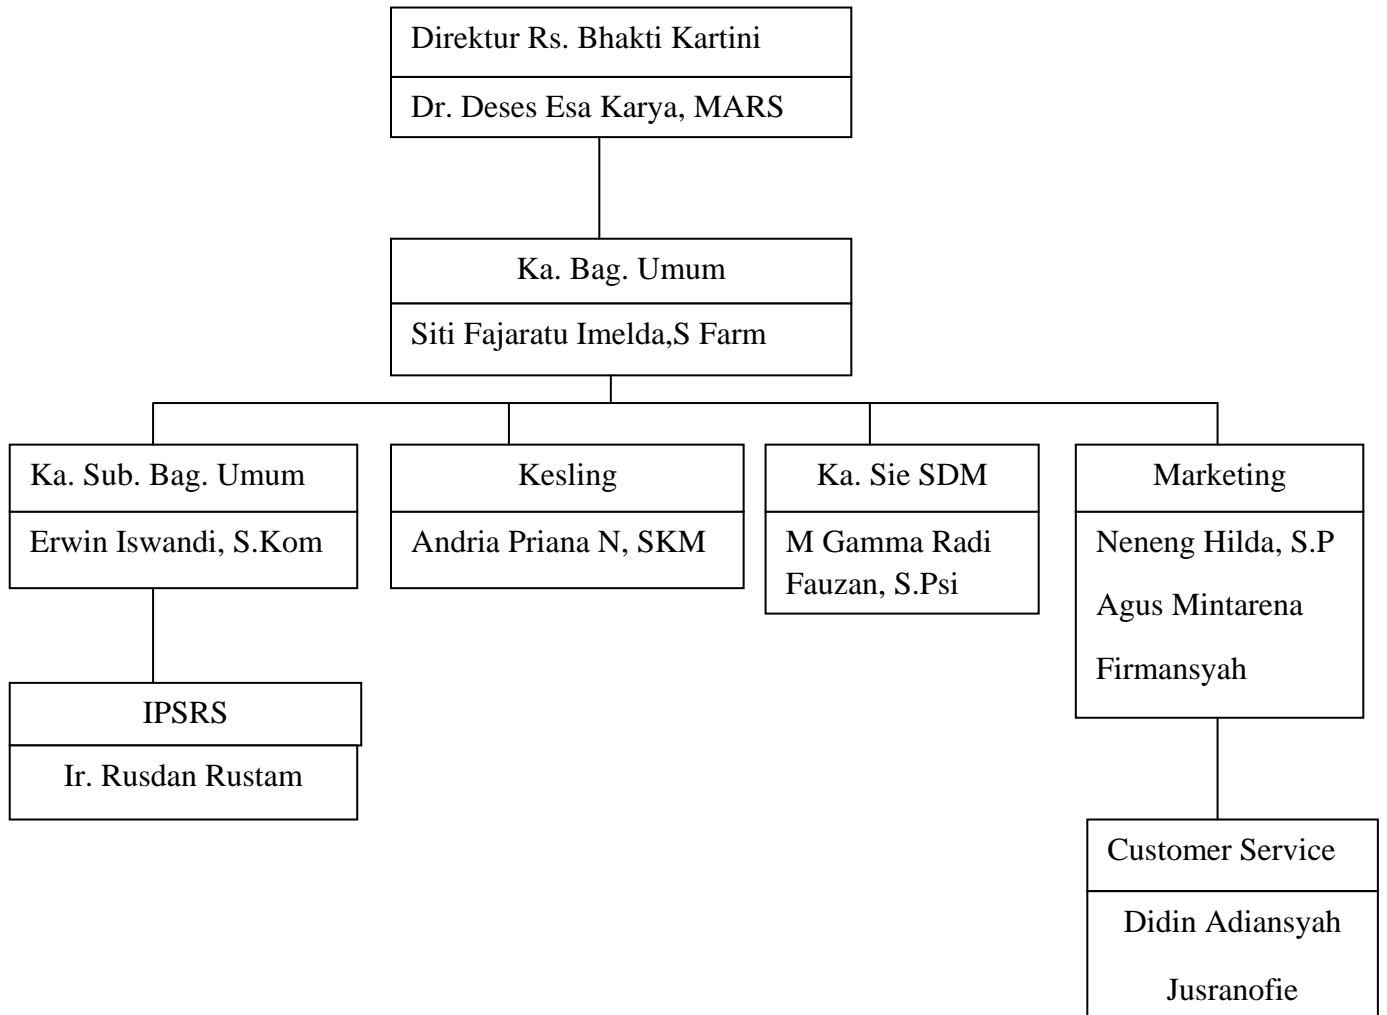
Direktur Rs. Bhakti Kartini

Dr. Deses Esa Karya, MARS

Ka. Bag. Umum

Siti Fajaratu Imelda,S Farm

Ka. Sub. Bag. Umum

Erwin Iswandi, S.Kom

Kesling

Andria Priana N, SKM

Ka. Sie SDM

M Gamma Radi Fauzan, S.Psi

Marketing

Neneng Hilda, S.P

Agus Mintarena

Firmansyah

IPSRS

Ir. Rusdan Rustam

Customer Service

Didin Adiansyah

Jusranofie